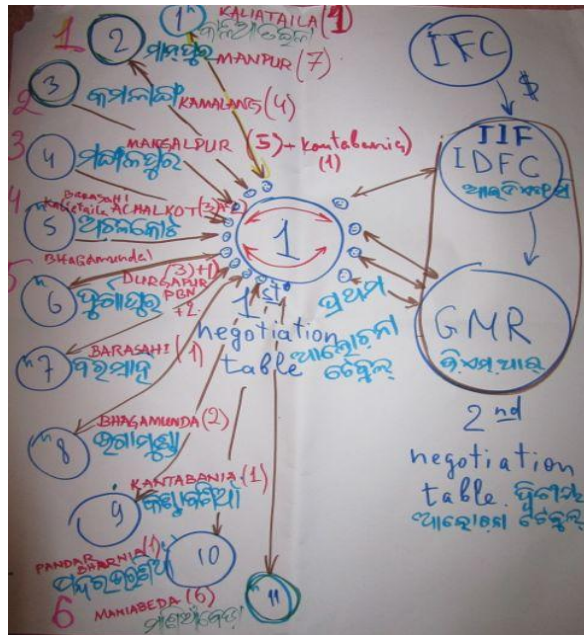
1" KALIATAILA (1)
କାଳିଆତାଇଲା

1 2 ମାନପୁର MANPUR (7)

2 3 କମଲାଙ୍ଗ KAMALANG (4)

MAKSALPUR (5) + kantabania (1)

3 4 ମାକସଲପୁର

4 BARASAHI KALIATAILA ACHALKOT (3) + 2
5 ଅଚଳକୋଟ

5 BHAGAmundal
DURGAPUR (3) + (1) PGN + 2
6 ଦୁର୍ଗାପୁର

1
1st ପ୍ରଥମ
negotiation ଆଲୋଚନା
table ଟେବୁଲ୍

7 BARASAHI (1)
ବରସାହି

8 BHAGAMUNDA (2)
ଭଗାମୁଣ୍ଡା

9 KANTABANIA (1)
କଣ୍ଟାବଣିଆ

PANDAR BHARNIA (1)
ପନ୍ଦରଭରଣିଆ 10

6 MANIABEDA (6)
ମଣିଆବେଡ଼ା

11

IFC
$
IIF
IDFC
ଆଇଡିଏଫସି

GMR
ଜି.ଏମ୍.ଆର୍

2nd
negotiation
table ଦ୍ୱିତୀୟ
ଆଲୋଚନା ଟେବୁଲ୍